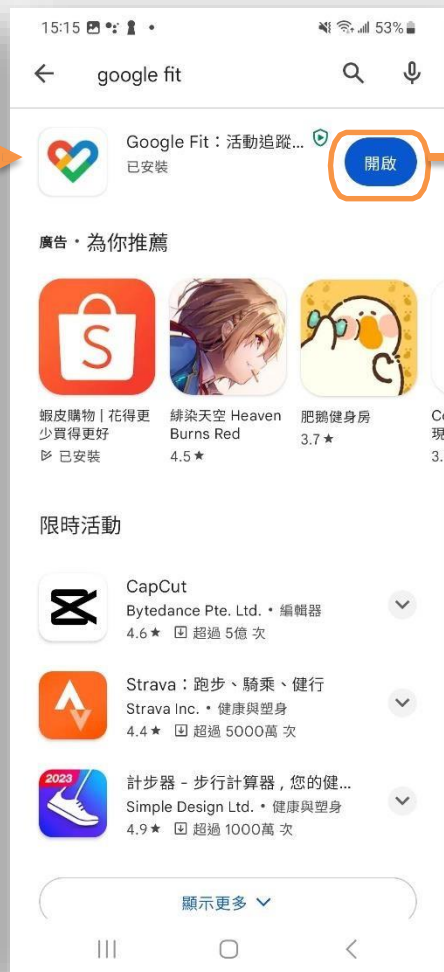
15:15 53%

google fit

Google Fit：活動追蹤...
已安裝

開啟

廣告・為你推薦

S

蝦皮購物 | 花得更少買得更好
已安裝

緋染天空 Heaven Burns Red
4.5★

肥鵝健身房
3.7★

Co
現
3.

限時活動

CapCut
Bytedance Pte. Ltd. • 編輯器
4.6★ 超過 5億 次

Strava：跑步、騎乘、健行
Strava Inc. • 健康與塑身
4.4★ 超過 5000萬 次

2023
計步器 - 步行計算器，您的健...
Simple Design Ltd. • 健康與塑身
4.9★ 超過 1000萬 次

顯示更多